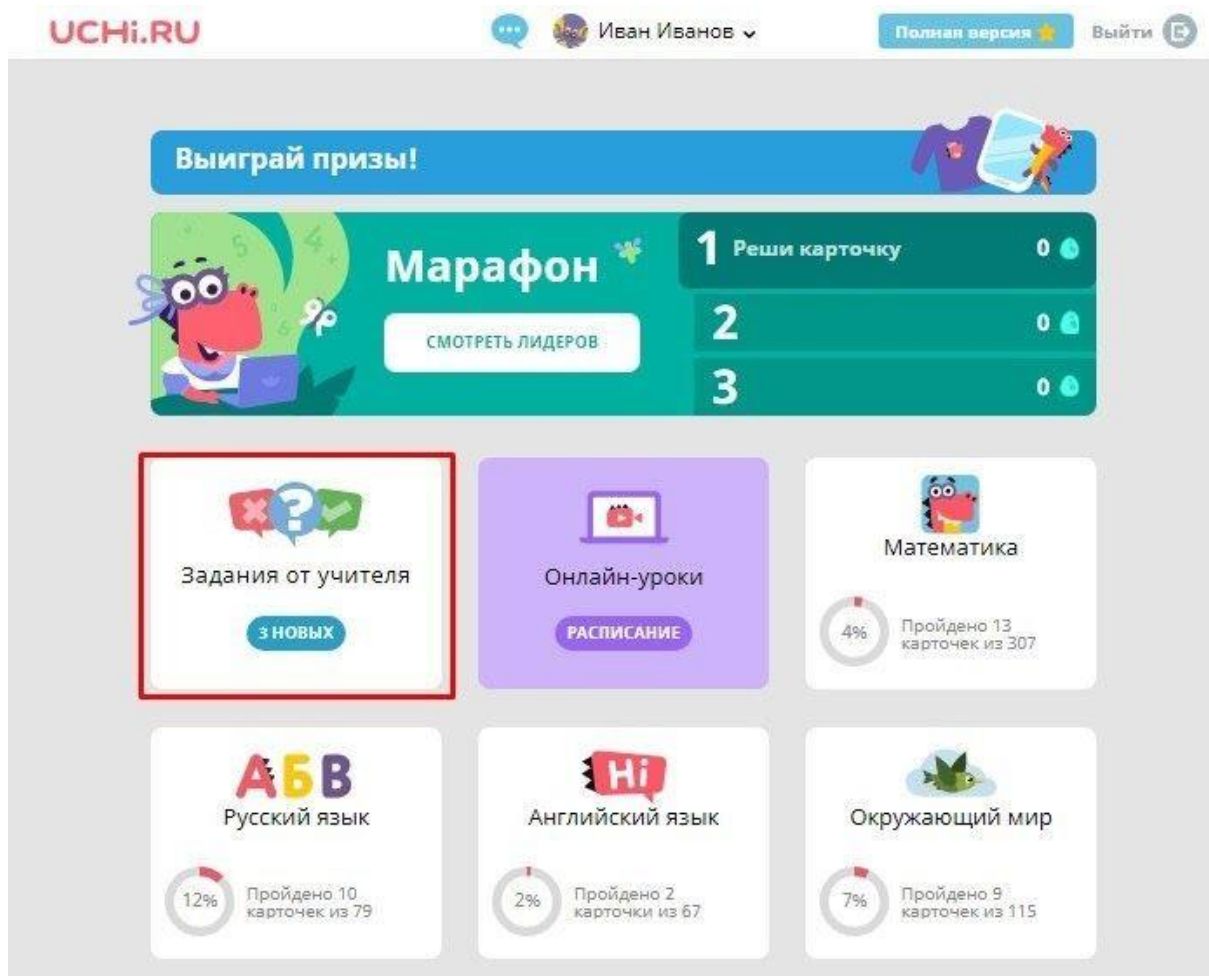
UCHi.RU

Иван Иванов

Полная версия

Выйти

Выиграй призы!

Марафон

СМОТРЕТЬ ЛИДЕРОВ

1 Реши карточку 0

2 0

3 0

Задания от учителя

3 НОВЫХ

Онлайн-уроки

РАСПИСАНИЕ

Математика

4% Пройдено 13 карточек из 307

АБВ

Русский язык

12% Пройдено 10 карточек из 79

Hi

Английский язык

2% Пройдено 2 карточки из 67

Окружающий мир

7% Пройдено 9 карточек из 115